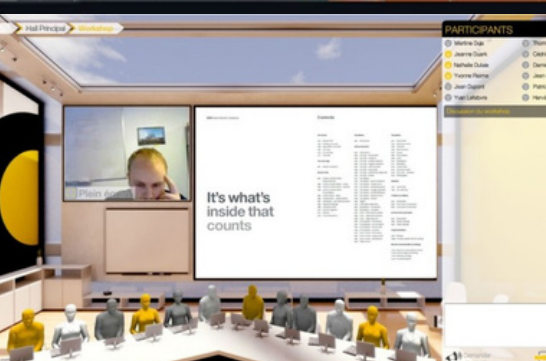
Hall Principal
Workshop
Plein écran
It's what's inside that counts
Contents
PARTICIPANTS
Martine Dupi
Thom
Jeanne Duark
Cédri
Nathalie Dulais
Dami
Yvonne Rama
Jean
Jean Dupont
Patric
Yvan Lefebvre
Hervé
Discussion du workshop
Demander